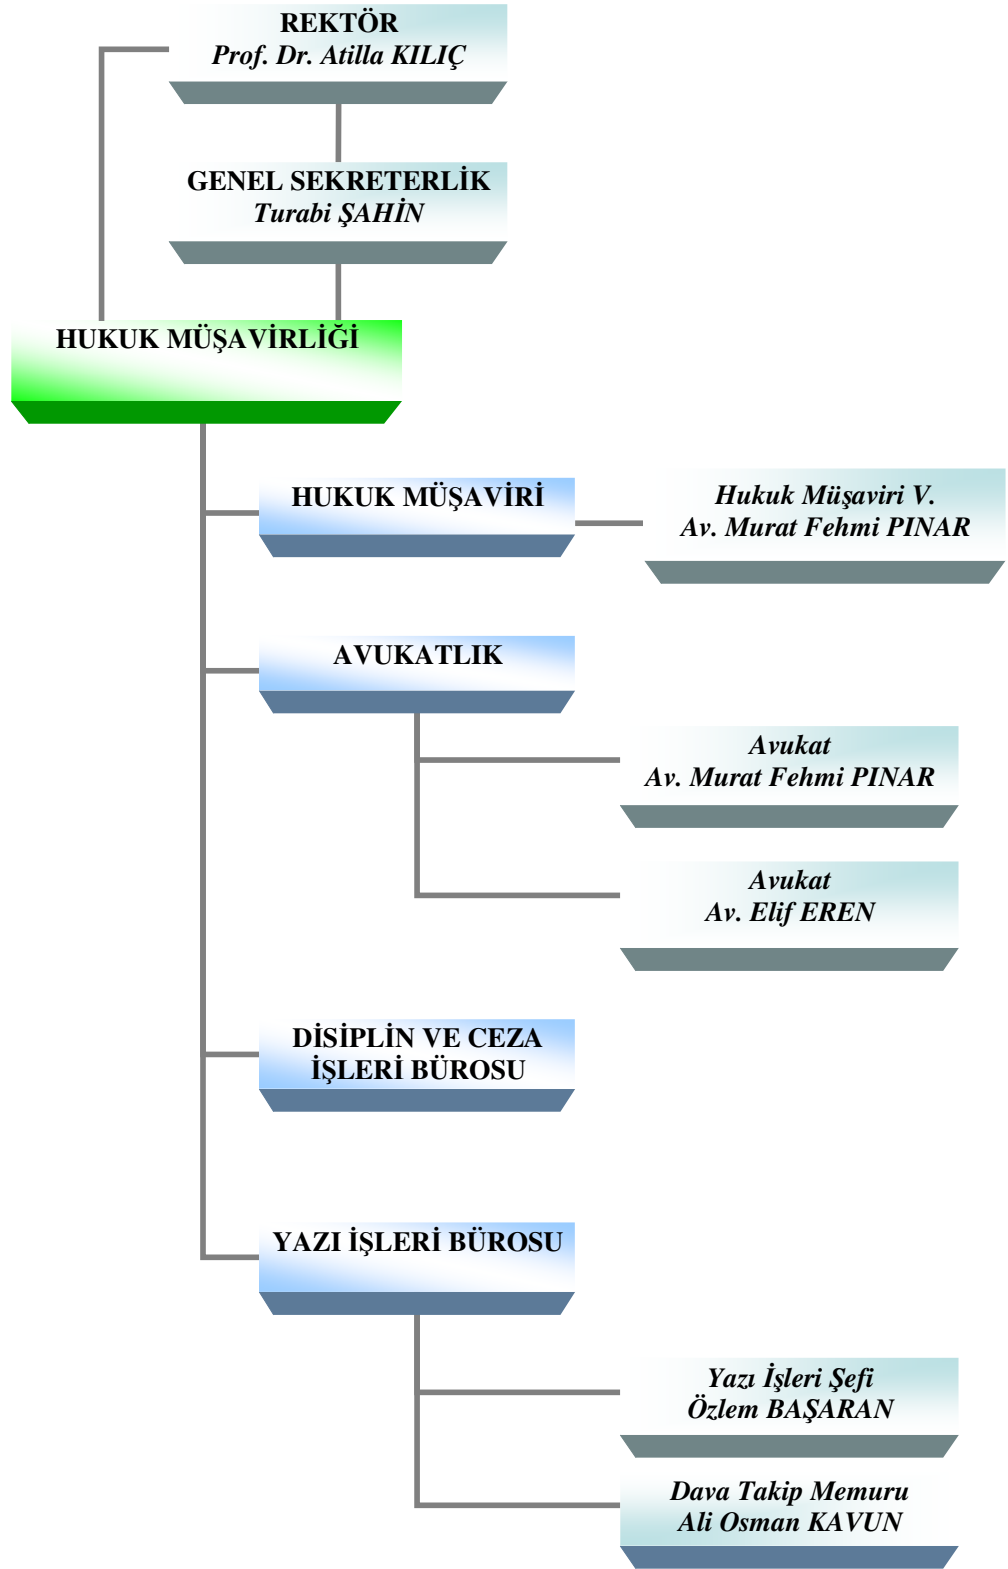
REKTÖR
Prof. Dr. Atilla KILIÇ

GENEL SEKRETERLİK
Turabi ŞAHİN

HUKUK MÜŞAVİRLİĞİ

HUKUK MÜŞAVİRİ

Hukuk Müşaviri V.
Av. Murat Fehmi PINAR

AVUKATLIK

Avukat
Av. Murat Fehmi PINAR

Avukat
Av. Elif EREN

DİSİPLİN VE CEZA İŞLERİ BÜROSU

YAZI İŞLERİ BÜROSU

Yazı İşleri Şefi
Özlem BAŞARAN

Dava Takip Memuru
Ali Osman KAVUN